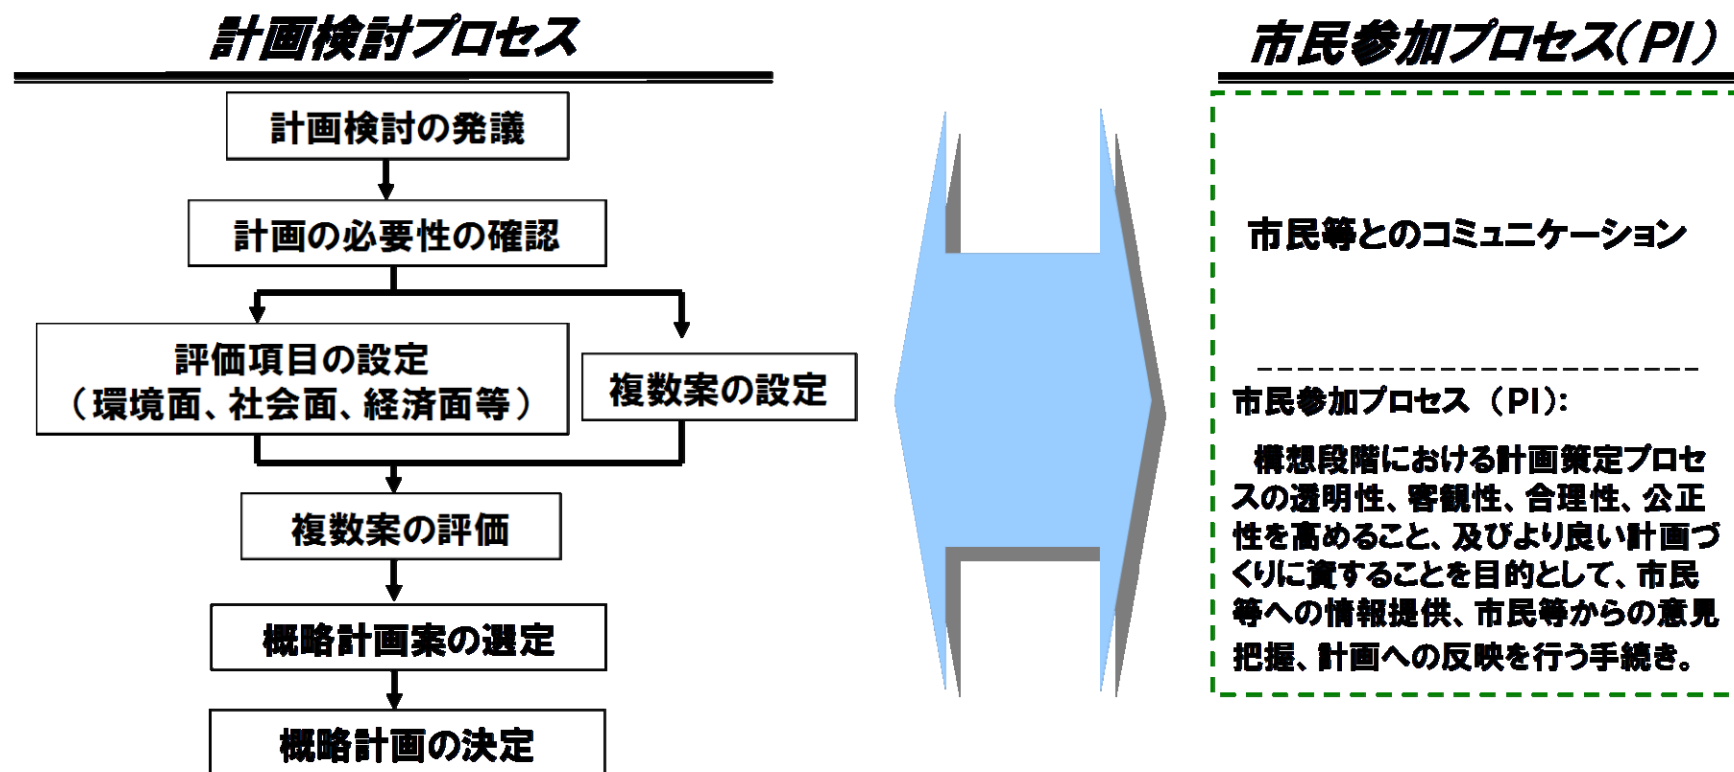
計画検討プロセス

計画検討の発議

計画の必要性の確認

評価項目の設定
（環境面、社会面、経済面等）

複数案の設定

複数案の評価

概略計画案の選定

概略計画の決定

市民参加プロセス(PI)

市民等とのコミュニケーション

市民参加プロセス（PI):

構想段階における計画策定プロセスの透明性、客観性、合理性、公正性を高めること、及びより良い計画づくりに資することを目的として、市民等への情報提供、市民等からの意見把握、計画への反映を行う手続き。